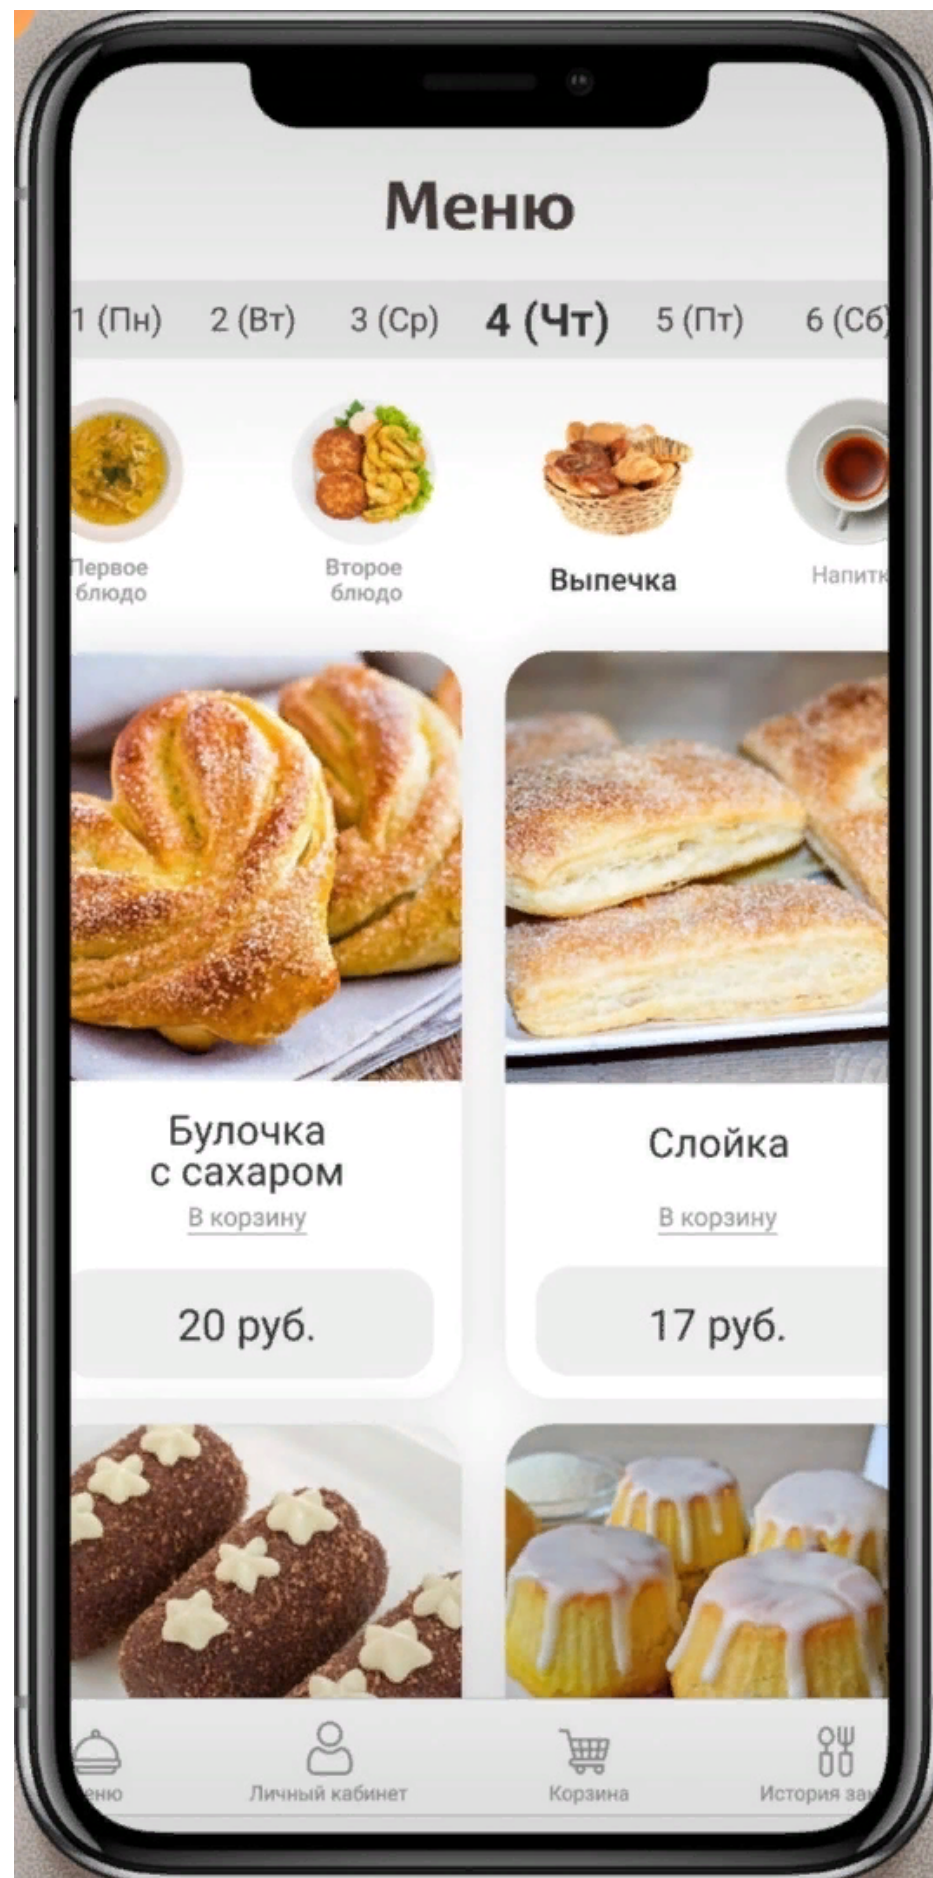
Меню

1 (Пн) 2 (Вт) 3 (Ср) 4 (Чт) 5 (Пт) 6 (Сб

Первое блюдо

Второе блюдо

Выпечка

Напитк

Булочка с сахаром

В корзину

20 руб.

Слойка

В корзину

17 руб.

еню

Личный кабинет

Корзина

История за